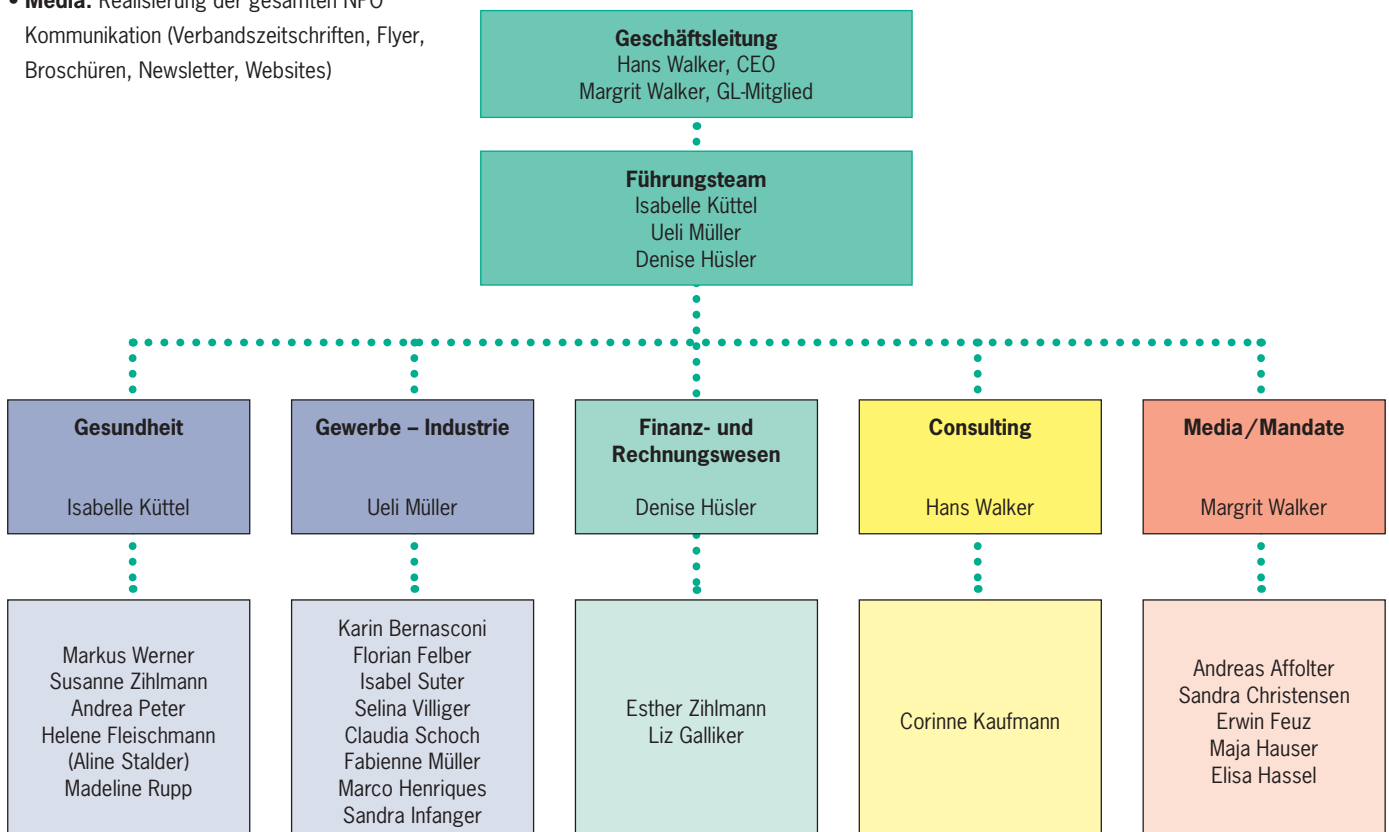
• **Media:** Realisierung der gesamten NPO Kommunikation (Verbandszeitschriften, Flyer, Broschüren, Newsletter, Websites)

**Geschäftsleitung**
Hans Walker, CEO
Margrit Walker, GL-Mitglied

**Führungsteam**
Isabelle Küttel
Ueli Müller
Denise Hüsler

**Gesundheit**
Isabelle Küttel

**Gewerbe – Industrie**
Ueli Müller

**Finanz- und Rechnungswesen**
Denise Hüsler

**Consulting**
Hans Walker

**Media / Mandate**
Margrit Walker

Markus Werner
Susanne Zihlmann
Andrea Peter
Helene Fleischmann
(Aline Stalder)
Madeline Rupp

Karin Bernasconi
Florian Felber
Isabel Suter
Selina Villiger
Claudia Schoch
Fabienne Müller
Marco Henriques
Sandra Infanger

Esther Zihlmann
Liz Galliker

Corinne Kaufmann

Andreas Affolter
Sandra Christensen
Erwin Feuz
Maja Hauser
Elisa Hassel